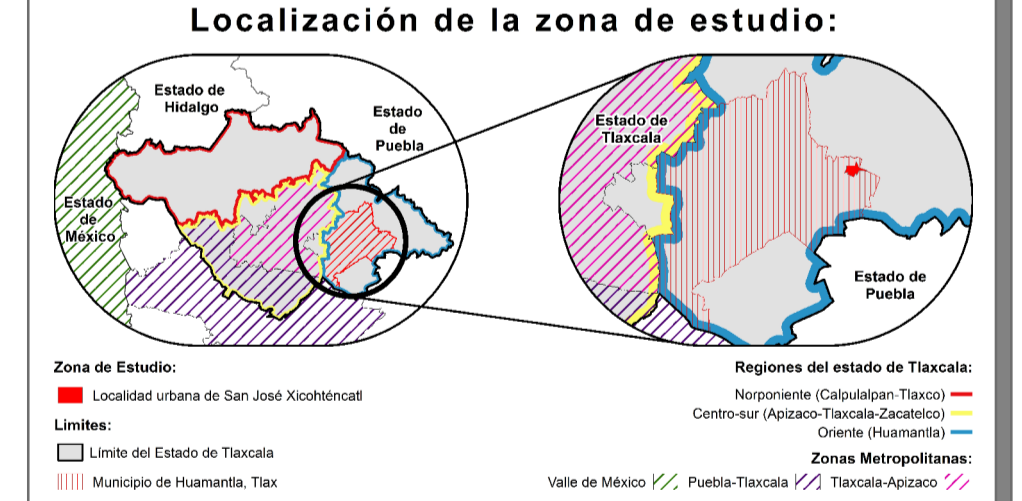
Localización de la zona de estudio:

Estado de Hidalgo

Estado de Puebla

Estado de México

Estado de Tlaxcala

Estado de Puebla

Zona de Estudio:

Localidad urbana de San José Xicohténcatl

Limites:

Límite del Estado de Tlaxcala

Municipio de Huamantla, Tlax

Regiones del estado de Tlaxcala:

Norponiente (Calpulalpan-Tlaxco)

Centro-sur (Apizaco-Tlaxcala-Zacatelco)

Oriente (Huamantla)

Zonas Metropolitanas:

Valle de México

Puebla-Tlaxcala

Tlaxcala-Apizaco